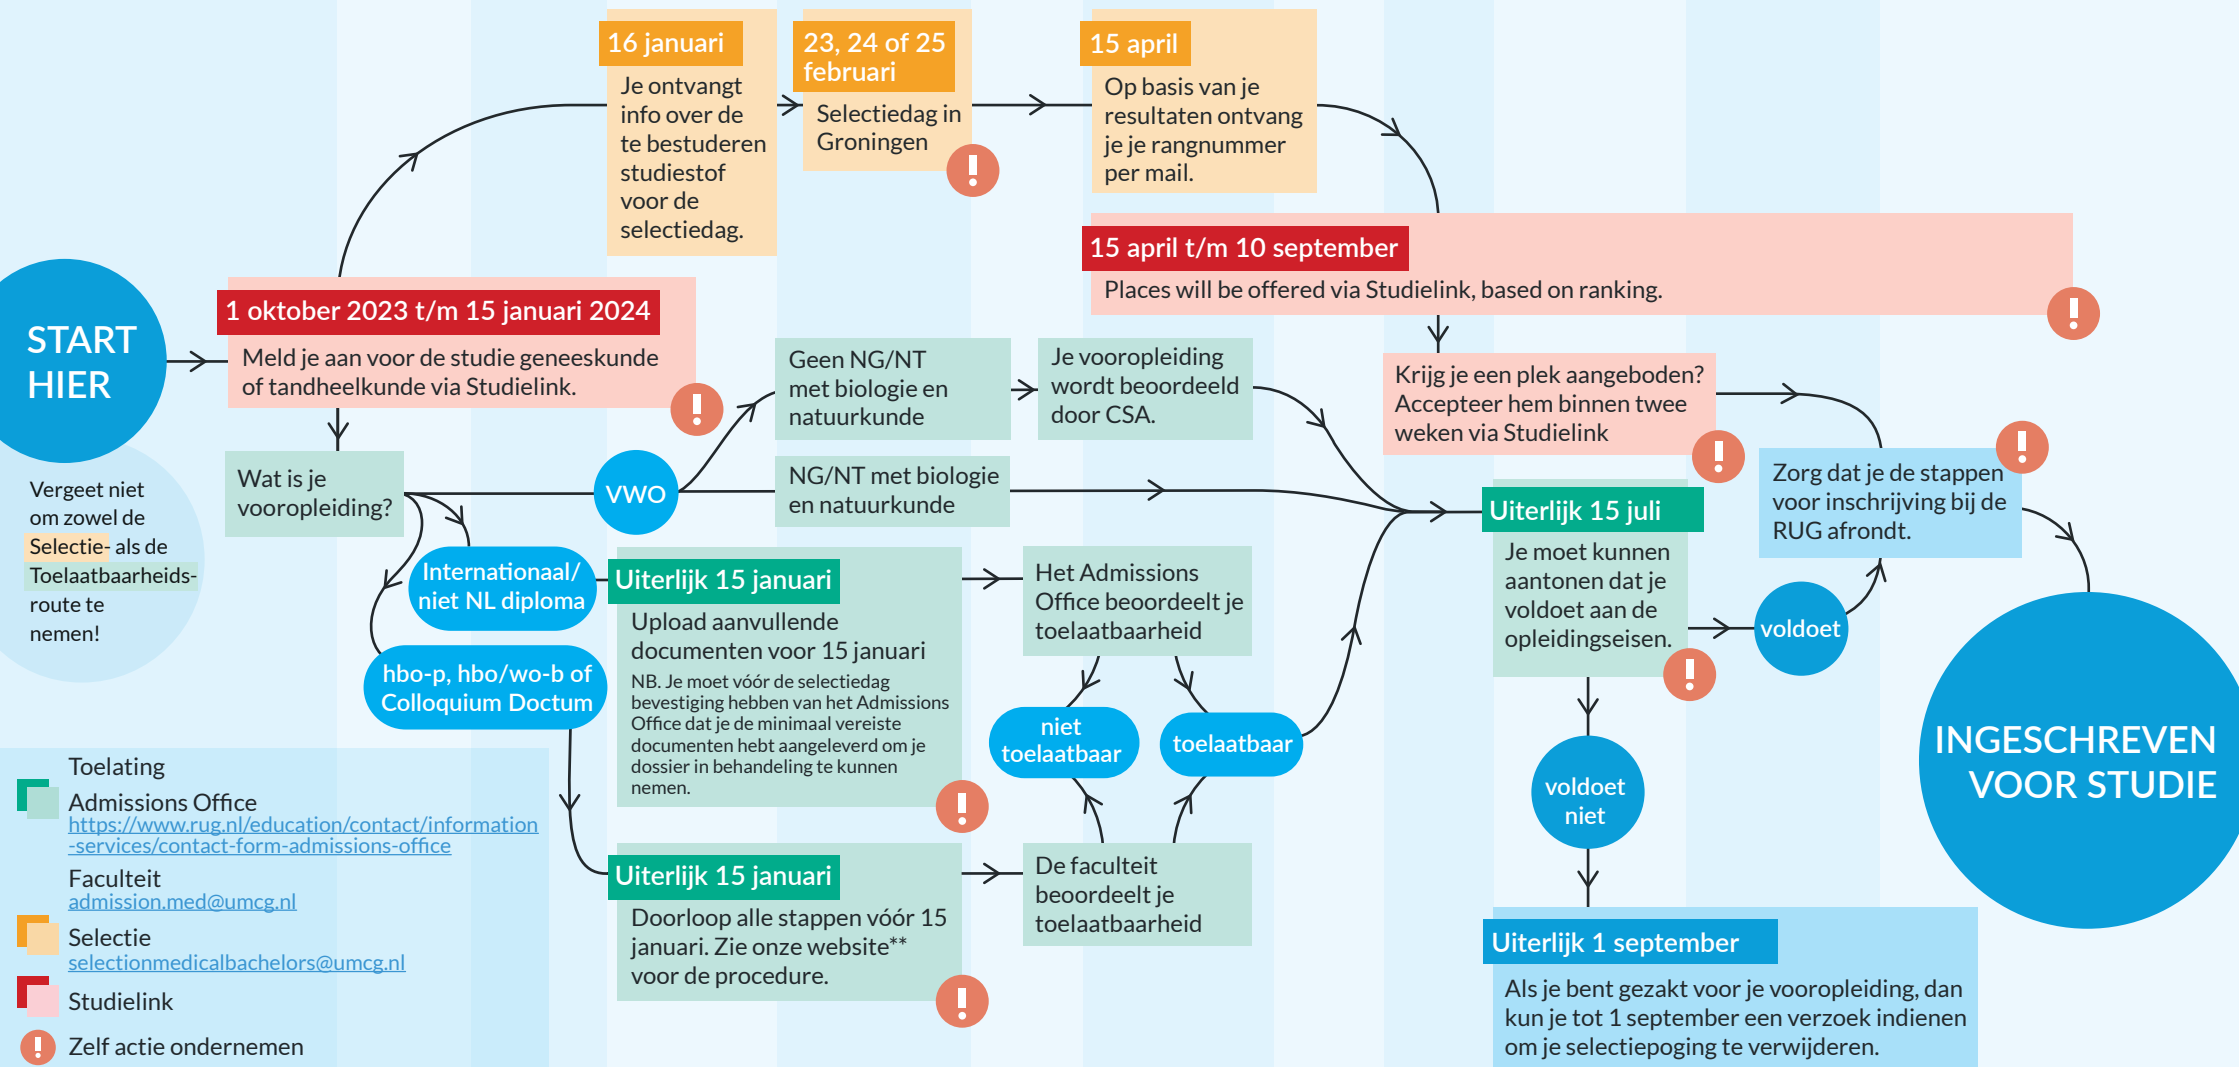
START HIER

Vergeet niet om zowel de Selectie- als de Toelaatbaarheids-route te nemen!

1 oktober 2023 t/m 15 januari 2024
Meld je aan voor de studie geneeskunde of tandheelkunde via Studielink.

16 januari
Je ontvangt info over de te bestuderen studiestof voor de selectiedag.

23, 24 of 25 februari
Selectiedag in Groningen

15 april
Op basis van je resultaten ontvang je je rangnummer per mail.

15 april t/m 10 september
Places will be offered via Studielink, based on ranking.

Krijg je een plek aangeboden? Accepteer hem binnen twee weken via Studielink

Zorg dat je de stappen voor inschrijving bij de RUG afrondt.

Wat is je vooropleiding?

VWO

Geen NG/NT met biologie en natuurkunde

Je vooropleiding wordt beoordeeld door CSA.

NG/NT met biologie en natuurkunde

Internationaal/ niet NL diploma

hbo-p, hbo/wo-b of Colloquium Doctum

Uiterlijk 15 januari
Upload aanvullende documenten voor 15 januari
NB. Je moet vóór de selectiedag bevestiging hebben van het Admissions Office dat je de minimaal vereiste documenten hebt aangeleverd om je dossier in behandeling te kunnen nemen.

Het Admissions Office beoordeelt je toelaatbaarheid

niet toelaatbaar

toelaatbaar

Uiterlijk 15 januari
Doorloop alle stappen vóór 15 januari. Zie onze website** voor de procedure.

De faculteit beoordeelt je toelaatbaarheid

Uiterlijk 15 juli
Je moet kunnen aantonen dat je voldoet aan de opleidingseisen.

voldoet

voldoet niet

Uiterlijk 1 september
Als je bent gezakt voor je vooropleiding, dan kun je tot 1 september een verzoek indienen om je selectiepoging te verwijderen.

INGESCHREVEN VOOR STUDIE

Toelating
Admissions Office
https://www.rug.nl/education/contact/information-services/contact-form-admissions-office
Faculteit
admission.med@umcg.nl
Selectie
selectionmedicalbachelors@umcg.nl
Studielink
Zelf actie ondernemen